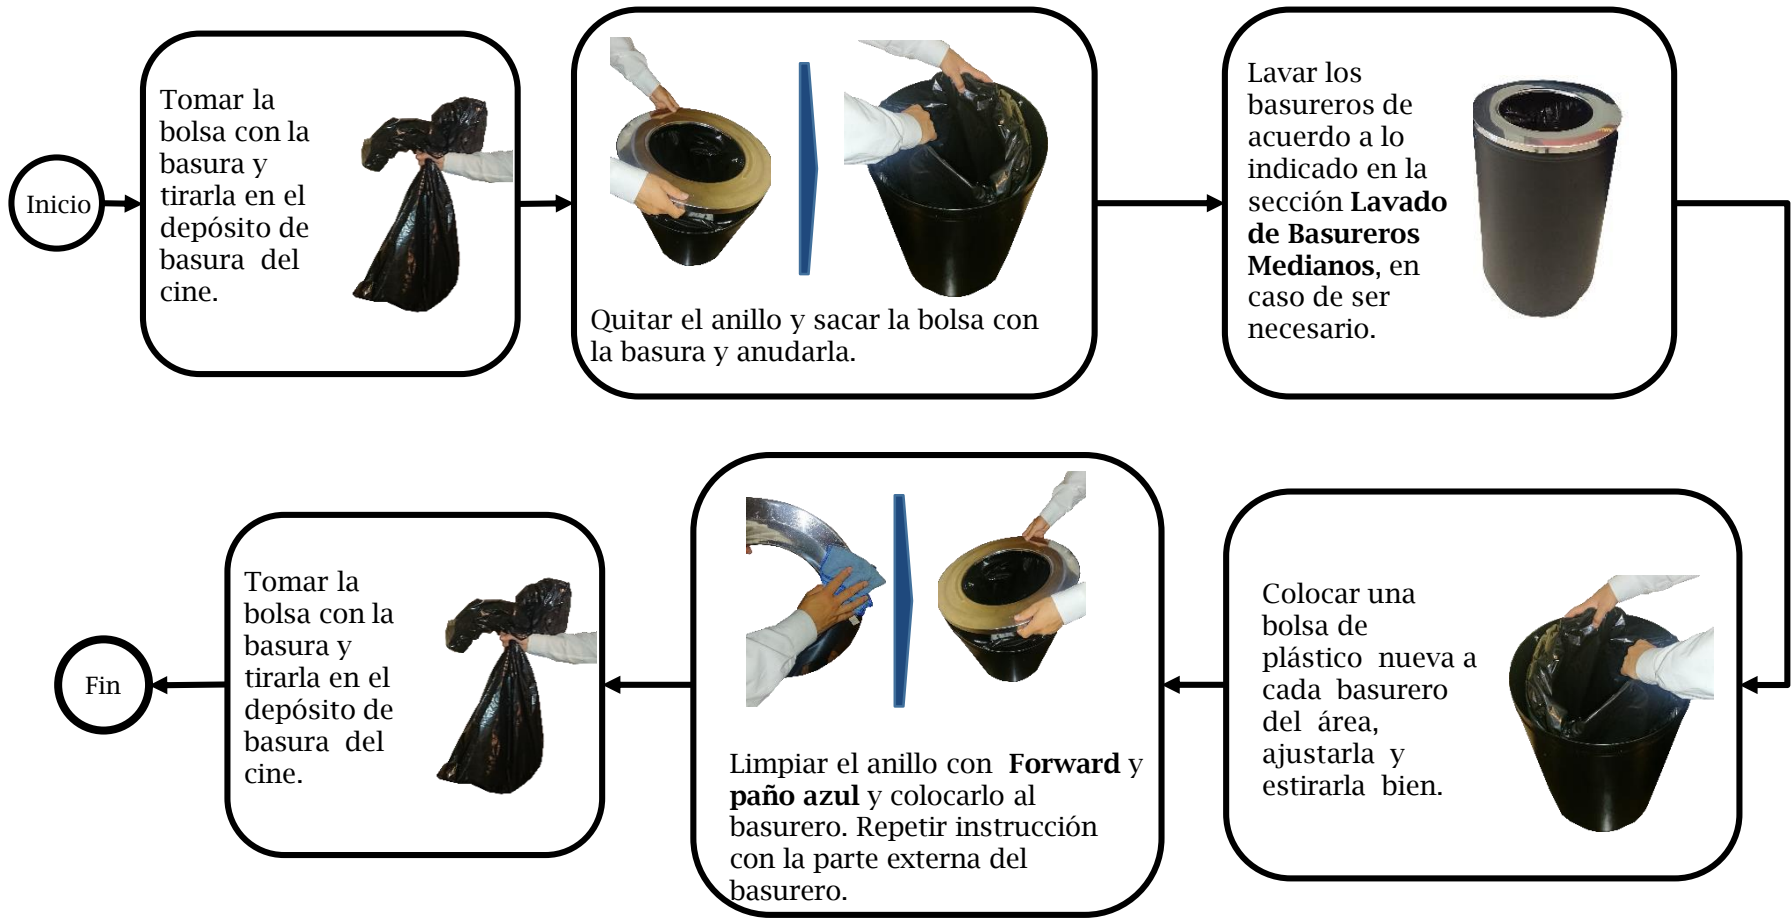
Inicio

Tomar la bolsa con la basura y tirarla en el depósito de basura del cine.

Quitar el anillo y sacar la bolsa con la basura y anudarla.

Lavar los basureros de acuerdo a lo indicado en la sección **Lavado de Basureros Medianos**, en caso de ser necesario.

Colocar una bolsa de plástico nueva a cada basurero del área, ajustarla y estirarla bien.

Limpiar el anillo con **Forward** y **paño azul** y colocarlo al basurero. Repetir instrucción con la parte externa del basurero.

Tomar la bolsa con la basura y tirarla en el depósito de basura del cine.

Fin